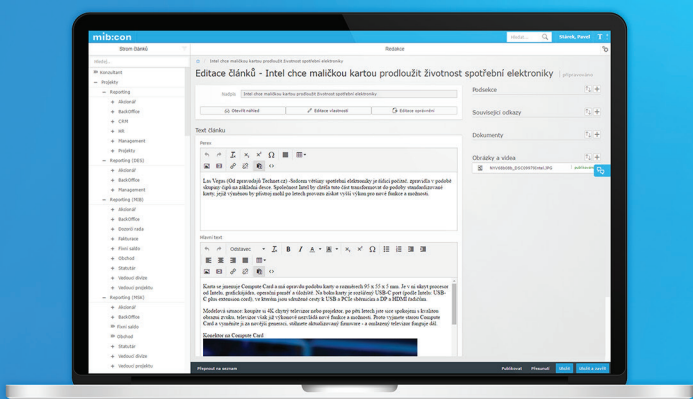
mib:con

Hledat... Stárek, Pavel

Strom článků

Redakce

Hledat...

Konzultant
Projekty
Reporting
Akcionář
BackOffice
CRM
HR
Management
Projekty
Reporting (DEG)
Akcionář
BackOffice
Management
Reporting (POB)
Akcionář
BackOffice
Dozorčí rada
Fakturace
Finní saldo
Obchod
Statutár
Vedoucí divize
Vedoucí projektu
Reporting (PDA)
Akcionář
BackOffice
Finní saldo
Obchod
Statutár
Vedoucí divize
Vedoucí projektu

Intel chce maličkou kartou prodloužit životnost spotřební elektroniky

Editace článků - Intel chce maličkou kartou prodloužit životnost spotřební elektroniky

Nadpis Intel chce maličkou kartou prodloužit životnost spotřební elektroniky

Otevřít náhled | Editace vlastností | Editace oprávnění

Text článku

Perex

Las Vegas (Od zpravodaje Technet.cz) -Srdcem většiny spotřební elektroniky je dnes počítač, zpravidla v podobě skupiny čipů na základní desce. Společnost Intel by ráda tuto část transformovat do podoby standardizované karty, jejíž výměnou by přístroj mohl po letech provozu získat vyšší výkon pro nové funkce a možnosti.

Hlavní text

Odstavec

Karta se jmenuje Compute Card a má opravdu podobu karty o rozměrech 95 x 55 x 5 mm. Je v ní ukryt procesor od Intelu, grafický čip, operační paměť a úložiště. Na boku karty je rozhraní USB-C port (podle Intelu: USB-C plus extension cord), ve kterém jsou sdruženy cesty k USB a PCIe sběrnicím a DP a HDMI řadičům.

Modelová situace: koupíte si 4K chytrý televizor nebo projektor, po pěti letech jste sice spokojeni s kvalitou obrazu a zvuku, televizor však již výkonově nestíhá nové funkce a možnosti. Proto vyjmete starou Compute Card a vyměníte ji za novější generaci, stáhnete aktualizovaný firmware - a znalezený televizor funguje dál.

Konektor na Compute Card

Podsekce

Související odkazy

Dokumenty

Obrázky a videa

MYV68686_DSC09979intel.JPG

Přepnout na seznam

Publikovat | Přesunout | Uložit | Uložit a zavřít